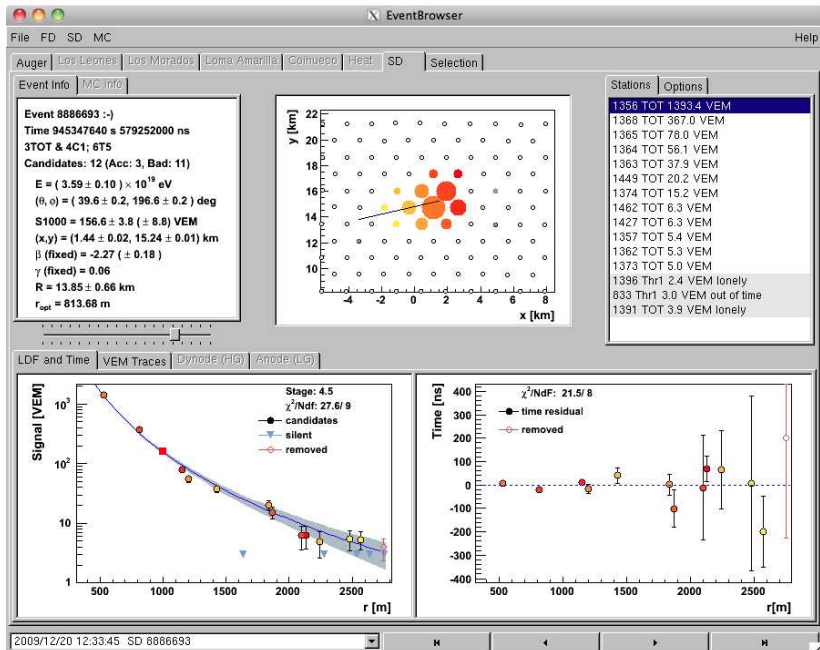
EventBrowser

File FD SD MC Help

Auger Los Leones Los Morados Loma Amarilla Coihueco Heat SD Selection

Event Info MC info

Event 8886693 :-)
Time 945347640 s 579252000 ns
3TOT & 4C1; 6T5
Candidates: 12 (Acc: 3, Bad: 11)
E = ( 3.59 ± 0.10 ) × $10^{19}$ eV
(θ, φ) = ( 39.6 ± 0.2, 196.6 ± 0.2 ) deg
S1000 = 156.6 ± 3.8 ( ± 8.8) VEM
(x,y) = (1.44 ± 0.02, 15.24 ± 0.01) km
β (fixed) = -2.27 ( ± 0.18 )
γ (fixed) = 0.06
R = 13.85 ± 0.66 km
$r_{opt}$ = 813.68 m

y [km]
22
20
18
16
14
12
10
-4 -2 0 2 4 6 8
x [km]

Stations Options

1356 TOT 1393.4 VEM
1368 TOT 367.0 VEM
1365 TOT 78.0 VEM
1364 TOT 56.1 VEM
1363 TOT 37.9 VEM
1449 TOT 20.2 VEM
1374 TOT 15.2 VEM
1462 TOT 6.3 VEM
1427 TOT 6.3 VEM
1357 TOT 5.4 VEM
1362 TOT 5.3 VEM
1373 TOT 5.0 VEM
1396 Thr1 2.4 VEM lonely
833 Thr1 3.0 VEM out of time
1391 TOT 3.9 VEM lonely

LDF and Time VEM Traces Dynode (HG) Anode (LG)

Signal [VEM]
$10^3$
$10^2$
10
1
Stage: 4.5
$\chi^2$/Ndf: 27.6/ 9
candidates
silent
removed
500 1000 1500 2000 2500
r [m]

Time [ns]
400
300
200
100
0
-100
-200
-300
-400
$\chi^2$/NdF: 21.5/ 8
time residual
removed
500 1000 1500 2000 2500
r[m]

2009/12/20 12:33:45 SD 8886693